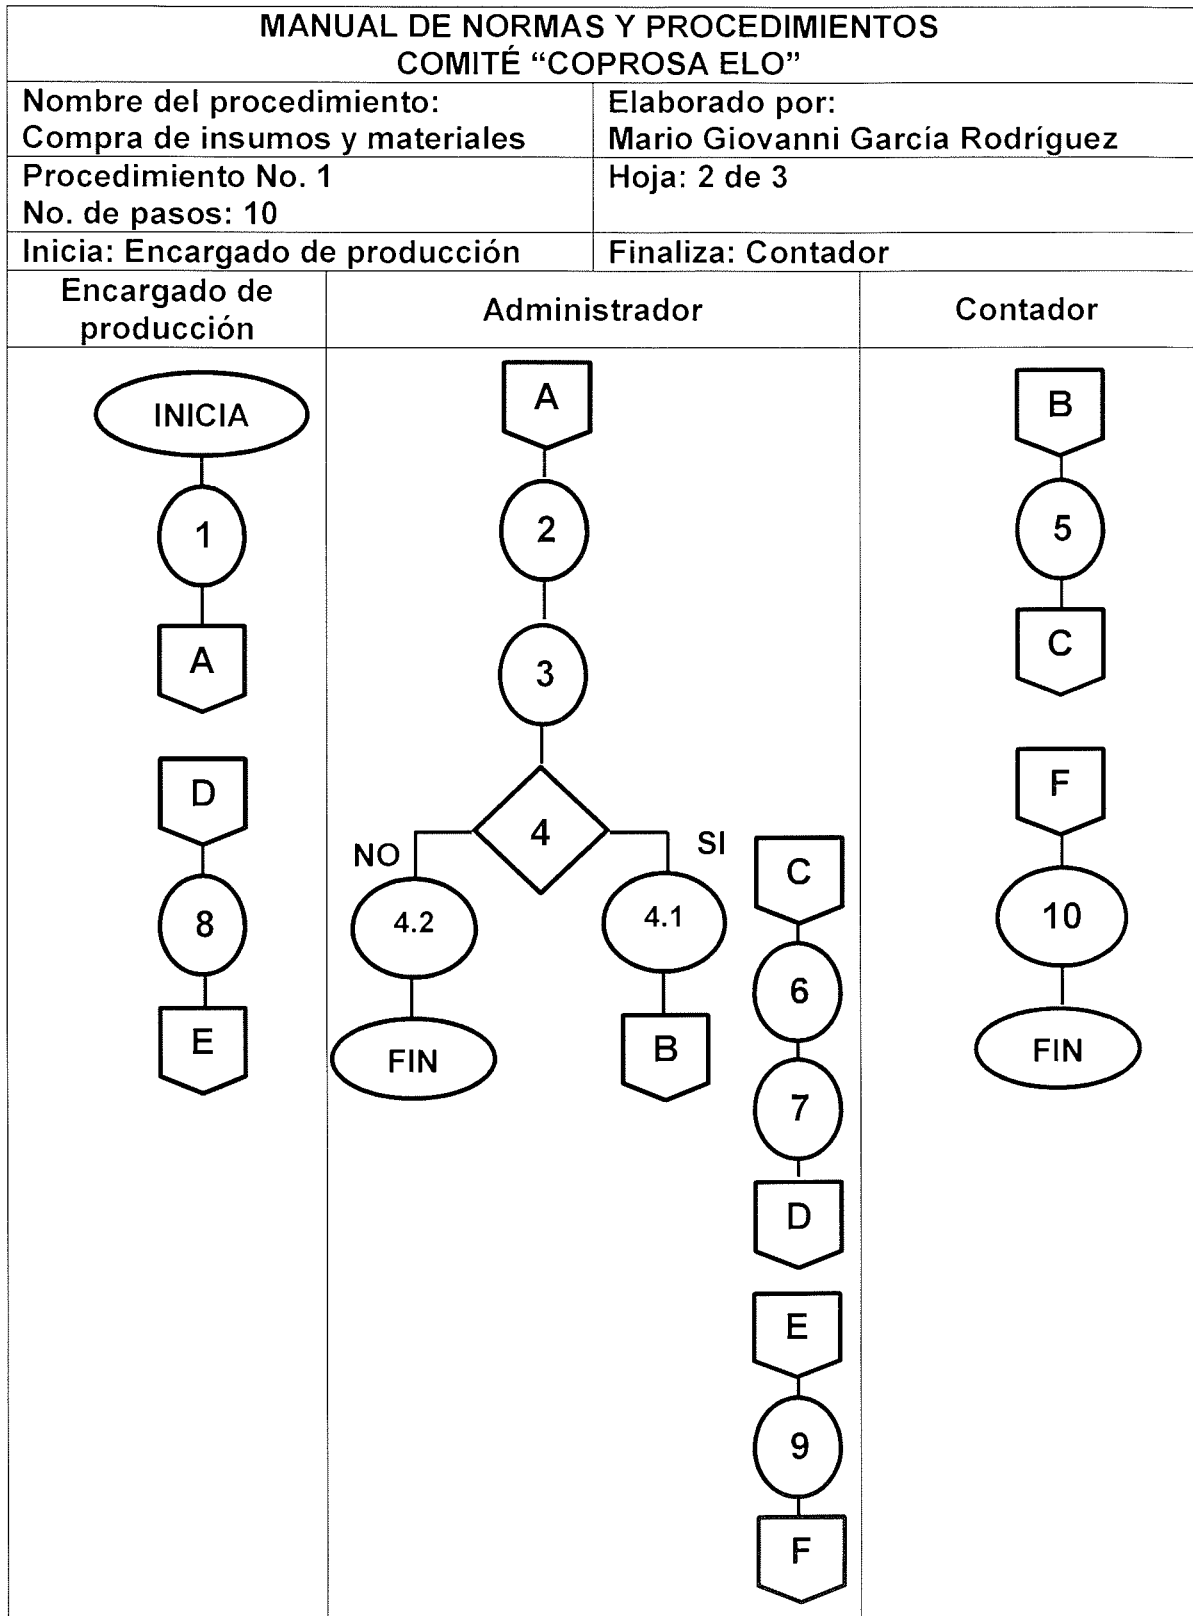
MANUAL DE NORMAS Y PROCEDIMIENTOS
COMITÉ "COPROSA ELO"

| Nombre del procedimiento: Compra de insumos y materiales | Elaborado por: Mario Giovanni García Rodríguez |
|---|---|
| Procedimiento No. 1 No. de pasos: 10 | Hoja: 2 de 3 |
| Inicia: Encargado de producción | Finaliza: Contador |

Encargado de producción

INICIA
1
A
D
8
E

Administrador

A
2
3
4
NO
SI
4.2
4.1
FIN
B
C
6
7
D
E
9
F

Contador

B
5
C
F
10
FIN